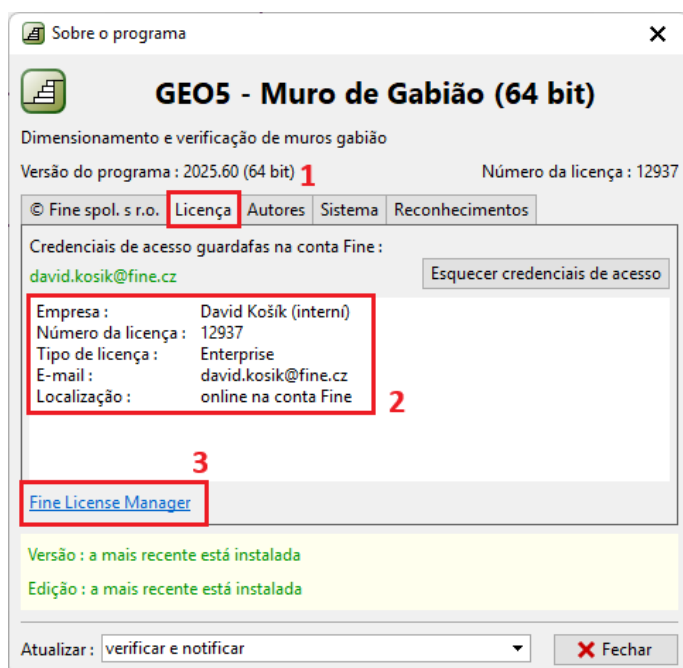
Sobre o programa

GEO5 - Muro de Gabião (64 bit)

Dimensionamento e verificação de muros gabião

Versão do programa : 2025.60 (64 bit) 1

Número da licença : 12937

© Fine spol. s r.o. | Licença | Autores | Sistema | Reconhecimentos

Credenciais de acesso guardafas na conta Fine :

david.kosik@fine.cz

Esquecer credenciais de acesso

| | |
|---|---|
| Empresa : | David Košík (interní) |
| Número da licença : | 12937 |
| Tipo de licença : | Enterprise |
| E-mail : | david.kosik@fine.cz |
| Localização : | online na conta Fine |

2

3

Fine License Manager

Versão : a mais recente está instalada

Edição : a mais recente está instalada

Atualizar : verificar e notificar

Fechar